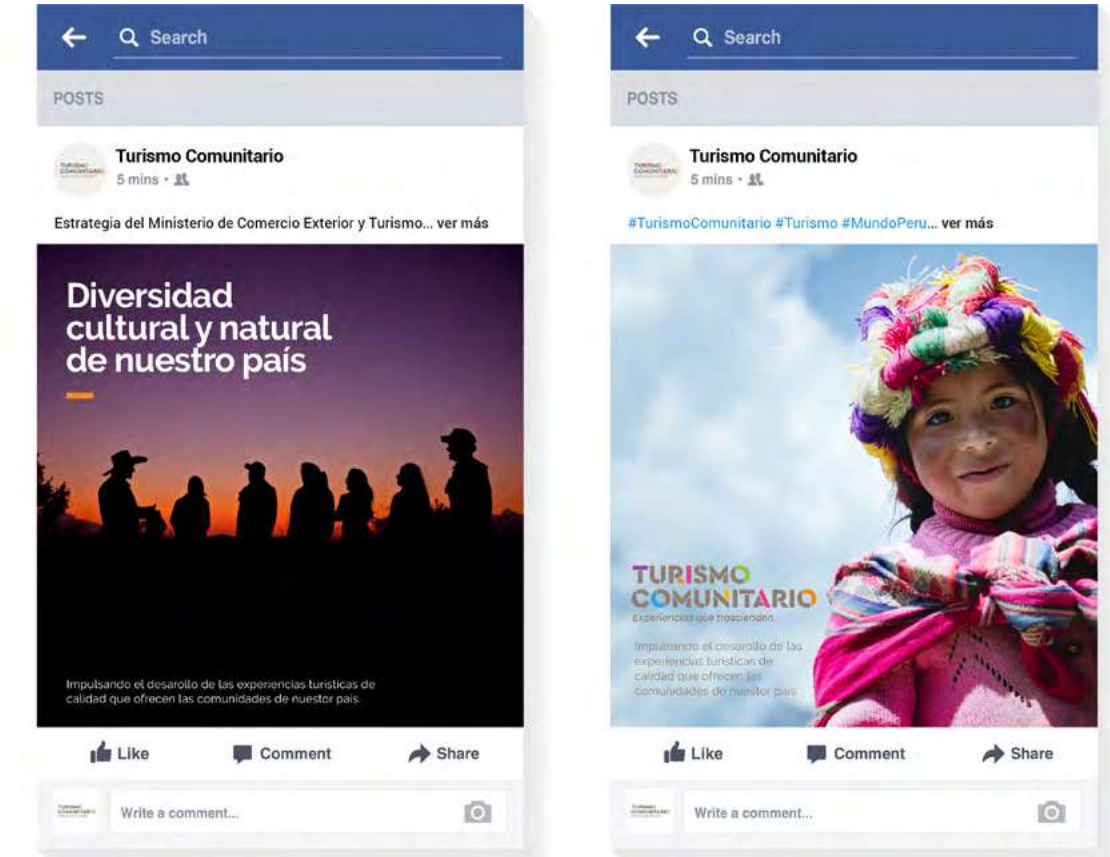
Search

POSTS

TURISMO COMUNITARIO

Turismo Comunitario
5 mins ·

Estrategia del Ministerio de Comercio Exterior y Turismo... ver más

Diversidad cultural y natural de nuestro país

Impulsando el desarollo de las experiencias turisticas de calidad que ofrecen las comunidades de nuestor pais.

Like Comment Share

TURISMO COMUNITARIO

Write a comment...

Search

POSTS

TURISMO COMUNITARIO

Turismo Comunitario
5 mins ·

#TurismoComunitario #Turismo #MundoPeru... ver más

TURISMO COMUNITARIO
Experiencias que trascienden

Impulsando el desarollo de las experiencias turisticas de calidad que ofrecen las comunidades de nuestor pais.

Like Comment Share

TURISMO COMUNITARIO

Write a comment...